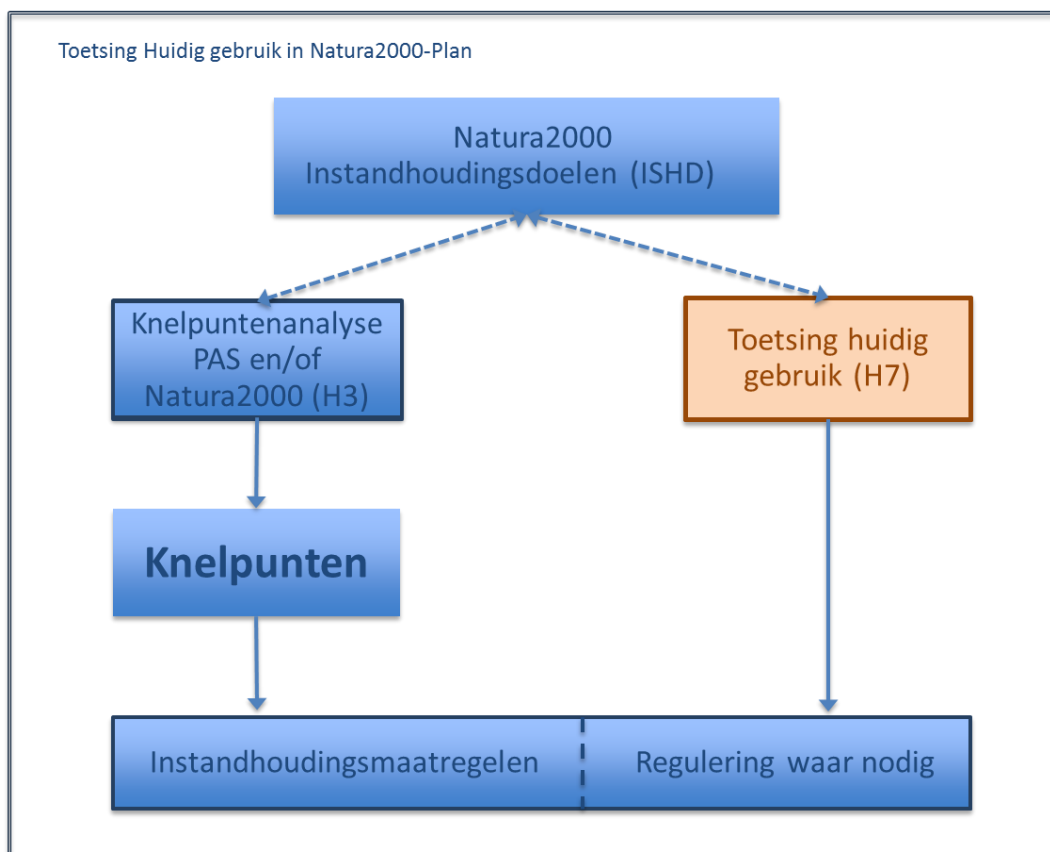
Toetsing Huidig gebruik in Natura2000-Plan

Natura2000
Instandhoudingsdoelen (ISHD)

Knelpuntenanalyse PAS en/of Natura2000 (H3)

Toetsing huidig gebruik (H7)

Knelpunten

Instandhoudingsmaatregelen

Regulering waar nodig